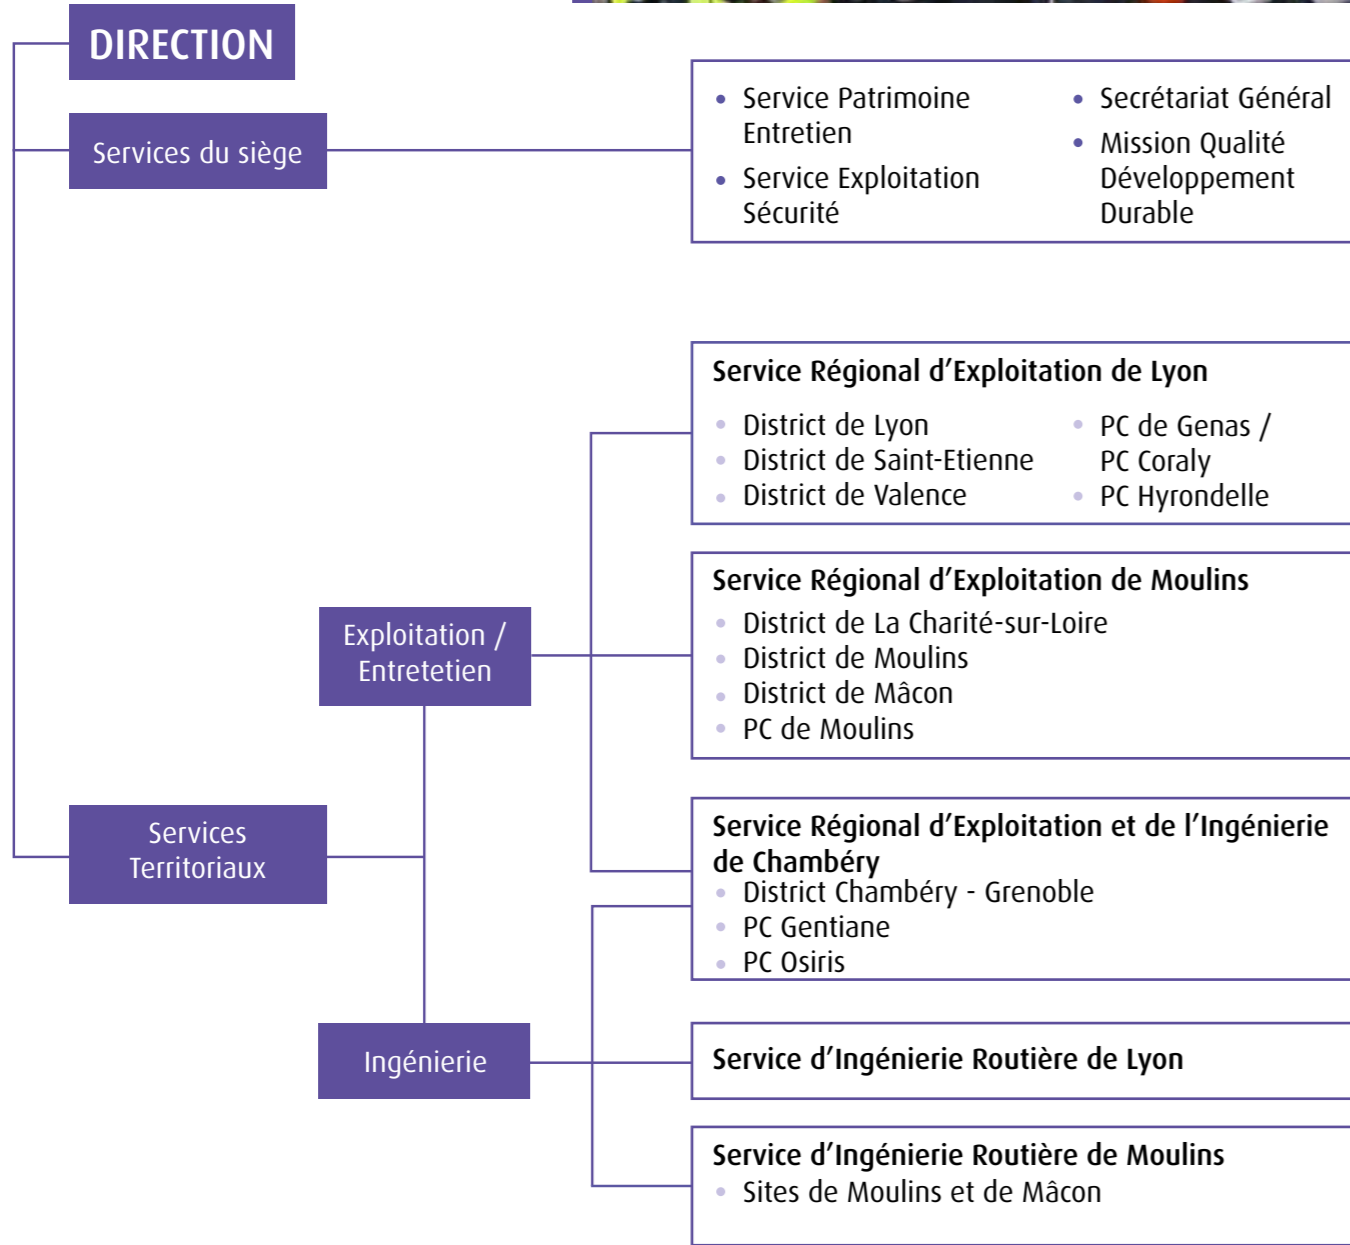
DIRECTION

Services du siège

- Service Patrimoine Entretien
- Service Exploitation Sécurité
- Secrétariat Général
- Mission Qualité Développement Durable

Service Régional d'Exploitation de Lyon
- District de Lyon
- District de Saint-Etienne
- District de Valence
- PC de Genas / PC Coraly
- PC Hyrondelle

Exploitation / Entretetien

Service Régional d'Exploitation de Moulins
- District de La Charité-sur-Loire
- District de Moulins
- District de Mâcon
- PC de Moulins

Services Territoriaux

Service Régional d'Exploitation et de l'Ingénierie de Chambéry
- District Chambéry - Grenoble
- PC Gentiane
- PC Osiris

Ingénierie

Service d'Ingénierie Routière de Lyon

Service d'Ingénierie Routière de Moulins
- Sites de Moulins et de Mâcon